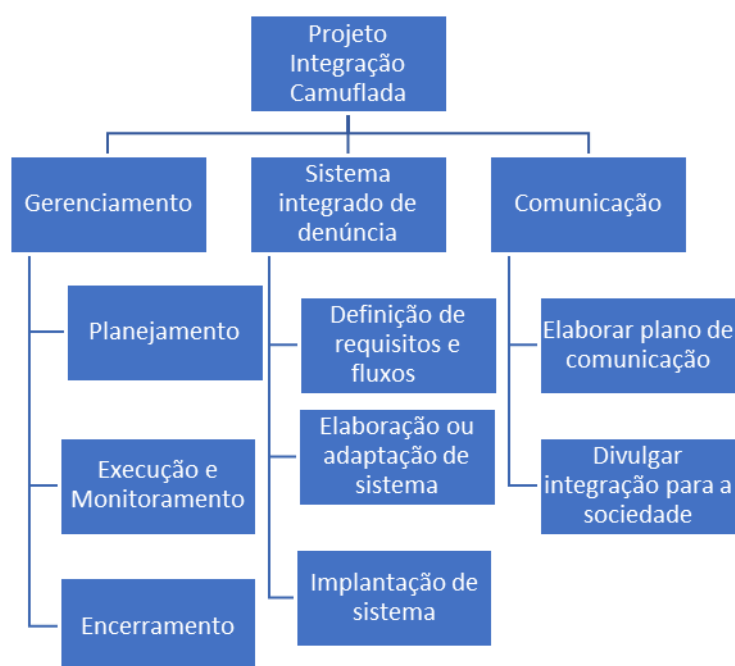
Projeto Integração Camuflada

Gerenciamento

Planejamento

Execução e Monitoramento

Encerramento

Sistema integrado de denúncia

Definição de requisitos e fluxos

Elaboração ou adaptação de sistema

Implantação de sistema

Comunicação

Elaborar plano de comunicação

Divulgar integração para a sociedade